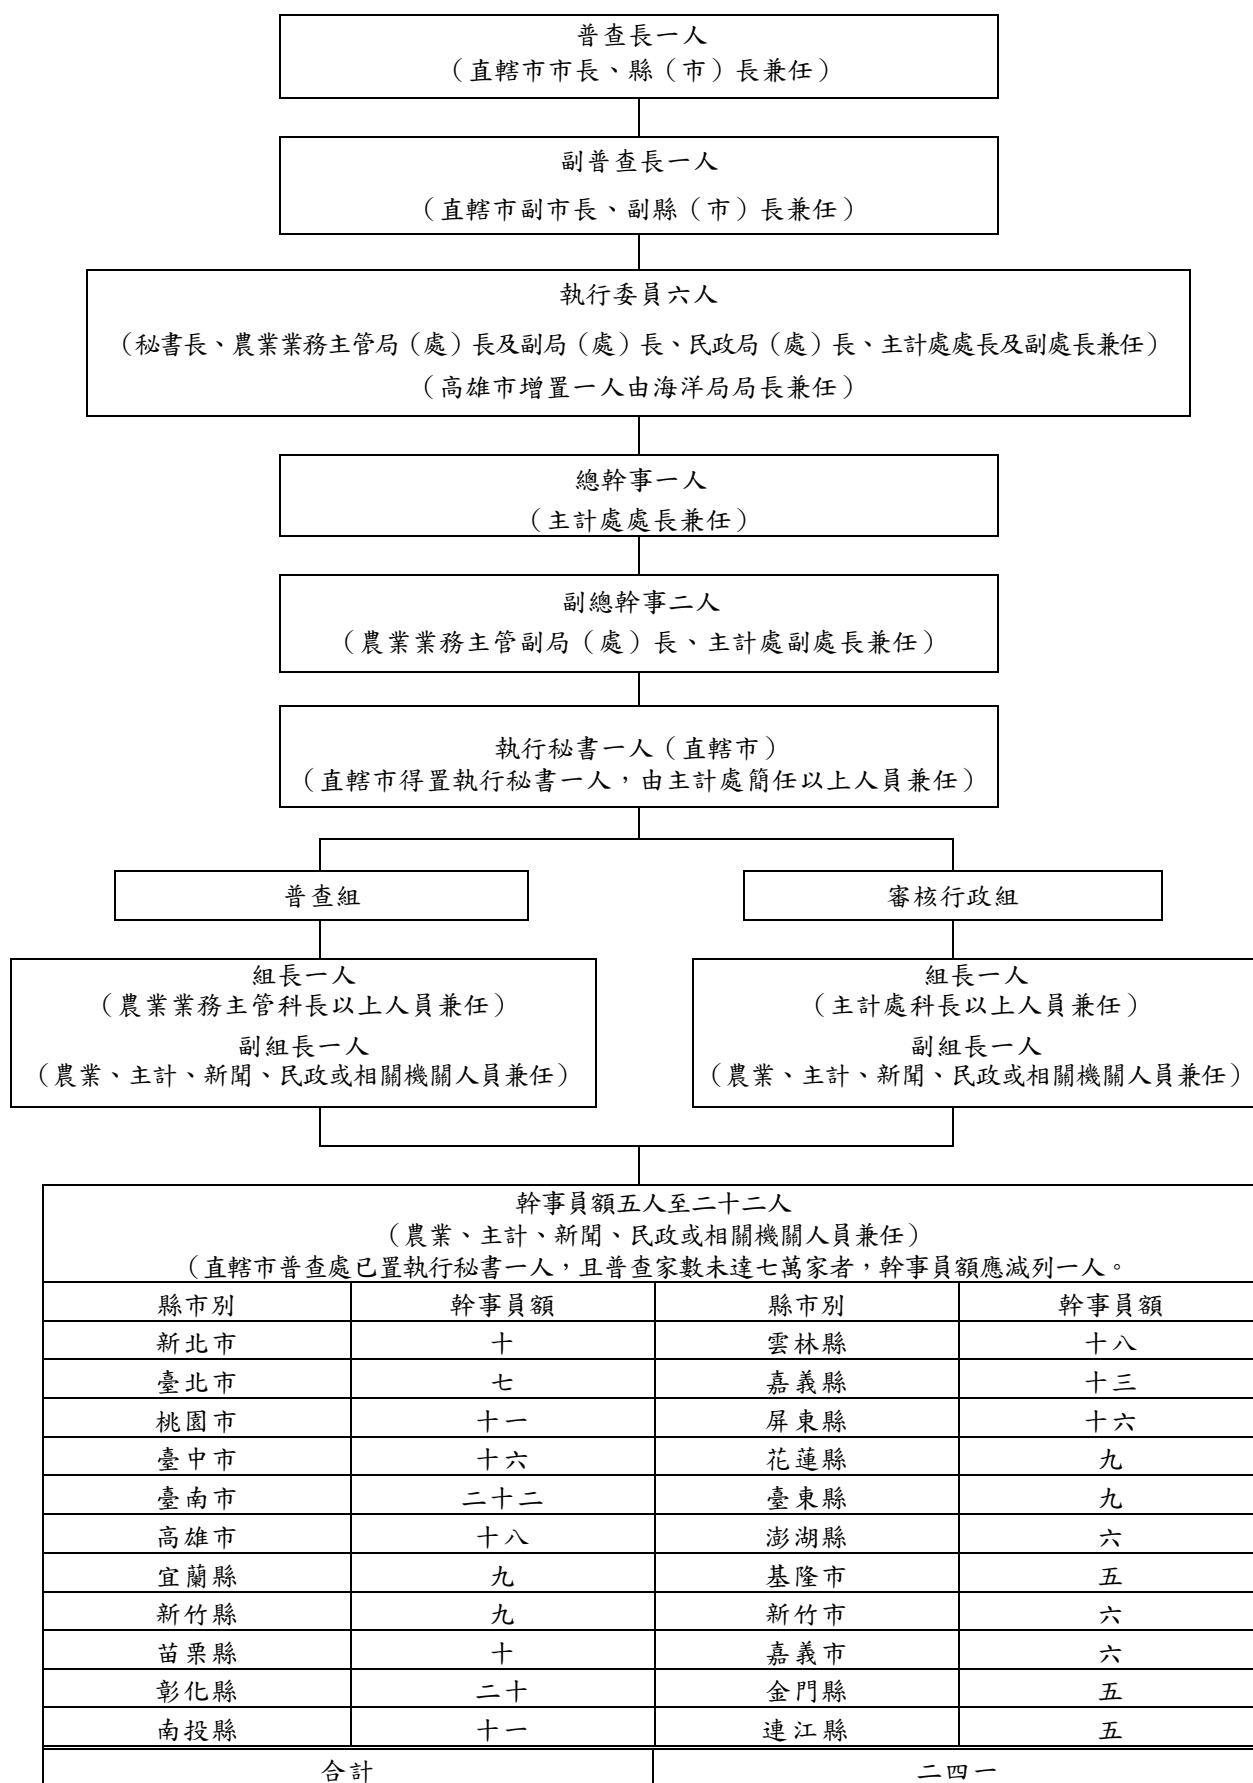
普查長一人
（直轄市市長、縣（市）長兼任）

副普查長一人
（直轄市副市長、副縣（市）長兼任）

執行委員六人
（秘書長、農業業務主管局（處）長及副局（處）長、民政局（處）長、主計處處長及副處長兼任）
（高雄市增置一人由海洋局局長兼任）

總幹事一人
（主計處處長兼任）

副總幹事二人
（農業業務主管副局（處）長、主計處副處長兼任）

執行秘書一人（直轄市）
（直轄市得置執行秘書一人，由主計處簡任以上人員兼任）

普查組

審核行政組

組長一人
（農業業務主管科長以上人員兼任）
副組長一人
（農業、主計、新聞、民政或相關機關人員兼任）

組長一人
（主計處科長以上人員兼任）
副組長一人
（農業、主計、新聞、民政或相關機關人員兼任）

幹事員額五人至二十二人
（農業、主計、新聞、民政或相關機關人員兼任）
（直轄市普查處已置執行秘書一人，且普查家數未達七萬家者，幹事員額應減列一人。

| 縣市別 | 幹事員額 | 縣市別 | 幹事員額 |
|---|---|---|---|
| 新北市 | 十 | 雲林縣 | 十八 |
| 臺北市 | 七 | 嘉義縣 | 十三 |
| 桃園市 | 十一 | 屏東縣 | 十六 |
| 臺中市 | 十六 | 花蓮縣 | 九 |
| 臺南市 | 二十二 | 臺東縣 | 九 |
| 高雄市 | 十八 | 澎湖縣 | 六 |
| 宜蘭縣 | 九 | 基隆市 | 五 |
| 新竹縣 | 九 | 新竹市 | 六 |
| 苗栗縣 | 十 | 嘉義市 | 六 |
| 彰化縣 | 二十 | 金門縣 | 五 |
| 南投縣 | 十一 | 連江縣 | 五 |
| 合計 | | 二四一 | |